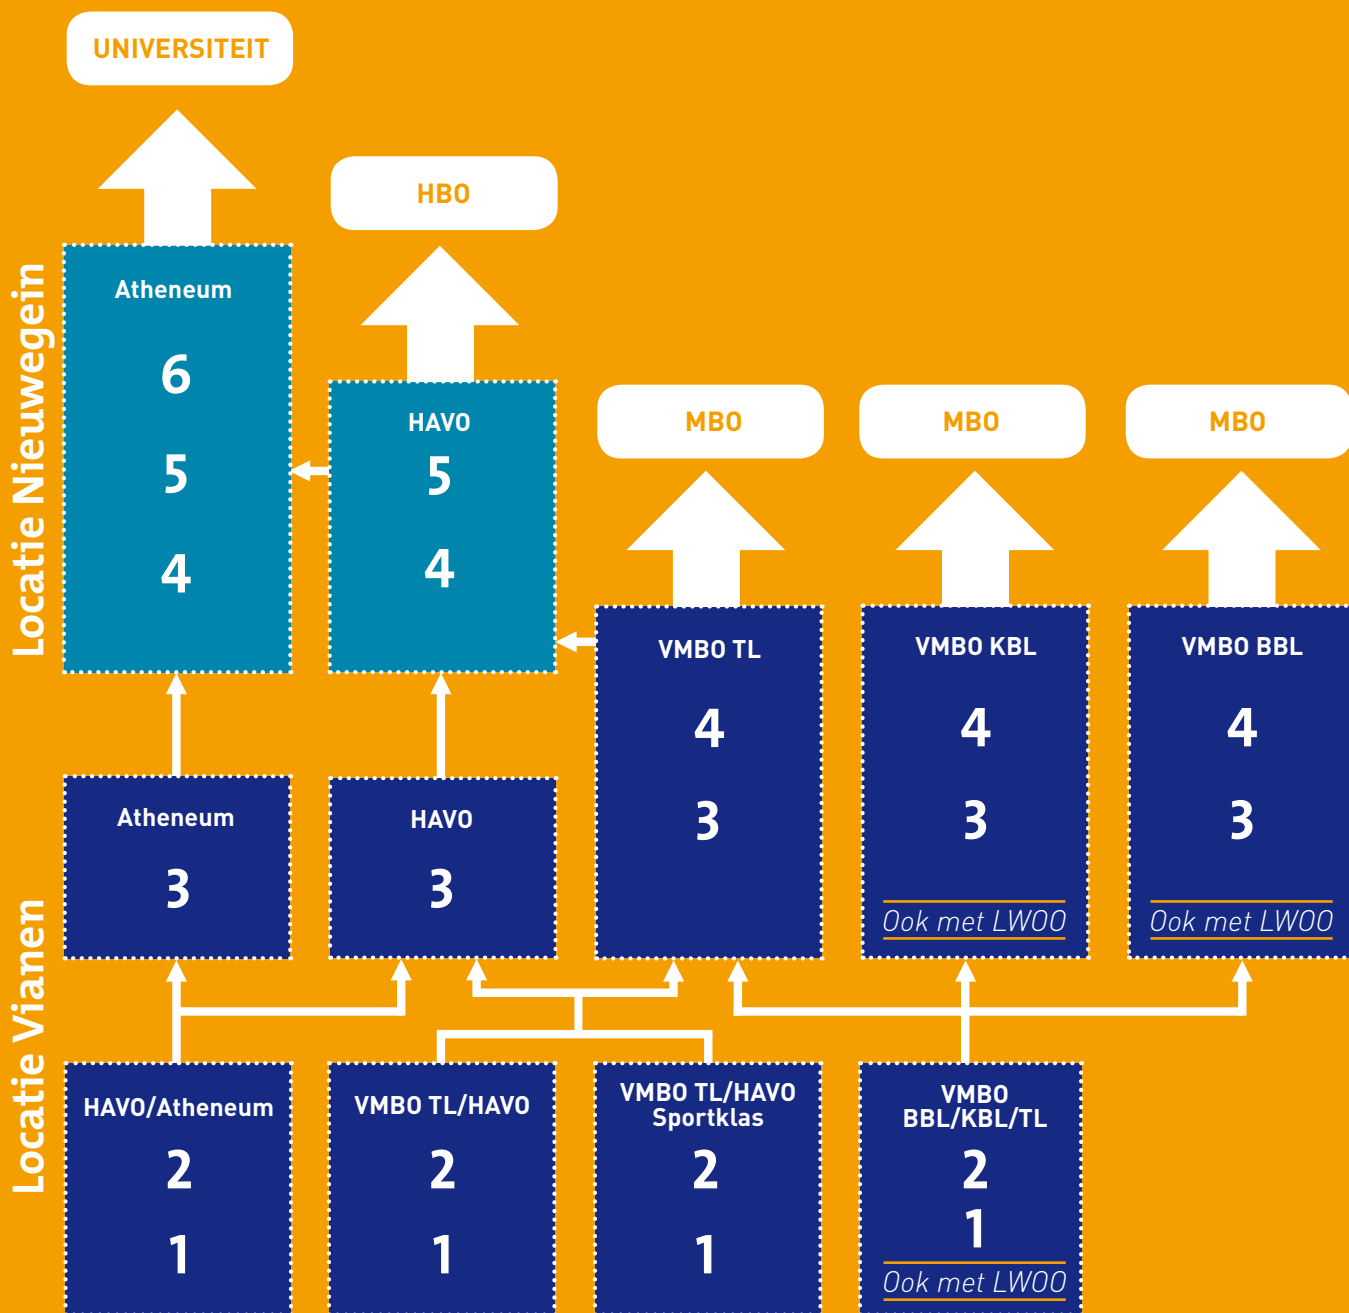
UNIVERSITEIT

HBO

Locatie Nieuwegein

Atheneum
6
5
4

HAVO
5
4

MBO

MBO

MBO

VMBO TL
4
3

VMBO KBL
4
3
Ook met LWOO

VMBO BBL
4
3
Ook met LWOO

Atheneum
3

HAVO
3

Locatie Vianen

HAVO/Atheneum
2
1

VMBO TL/HAVO
2
1

VMBO TL/HAVO Sportklas
2
1

VMBO BBL/KBL/TL
2
1
Ook met LWOO